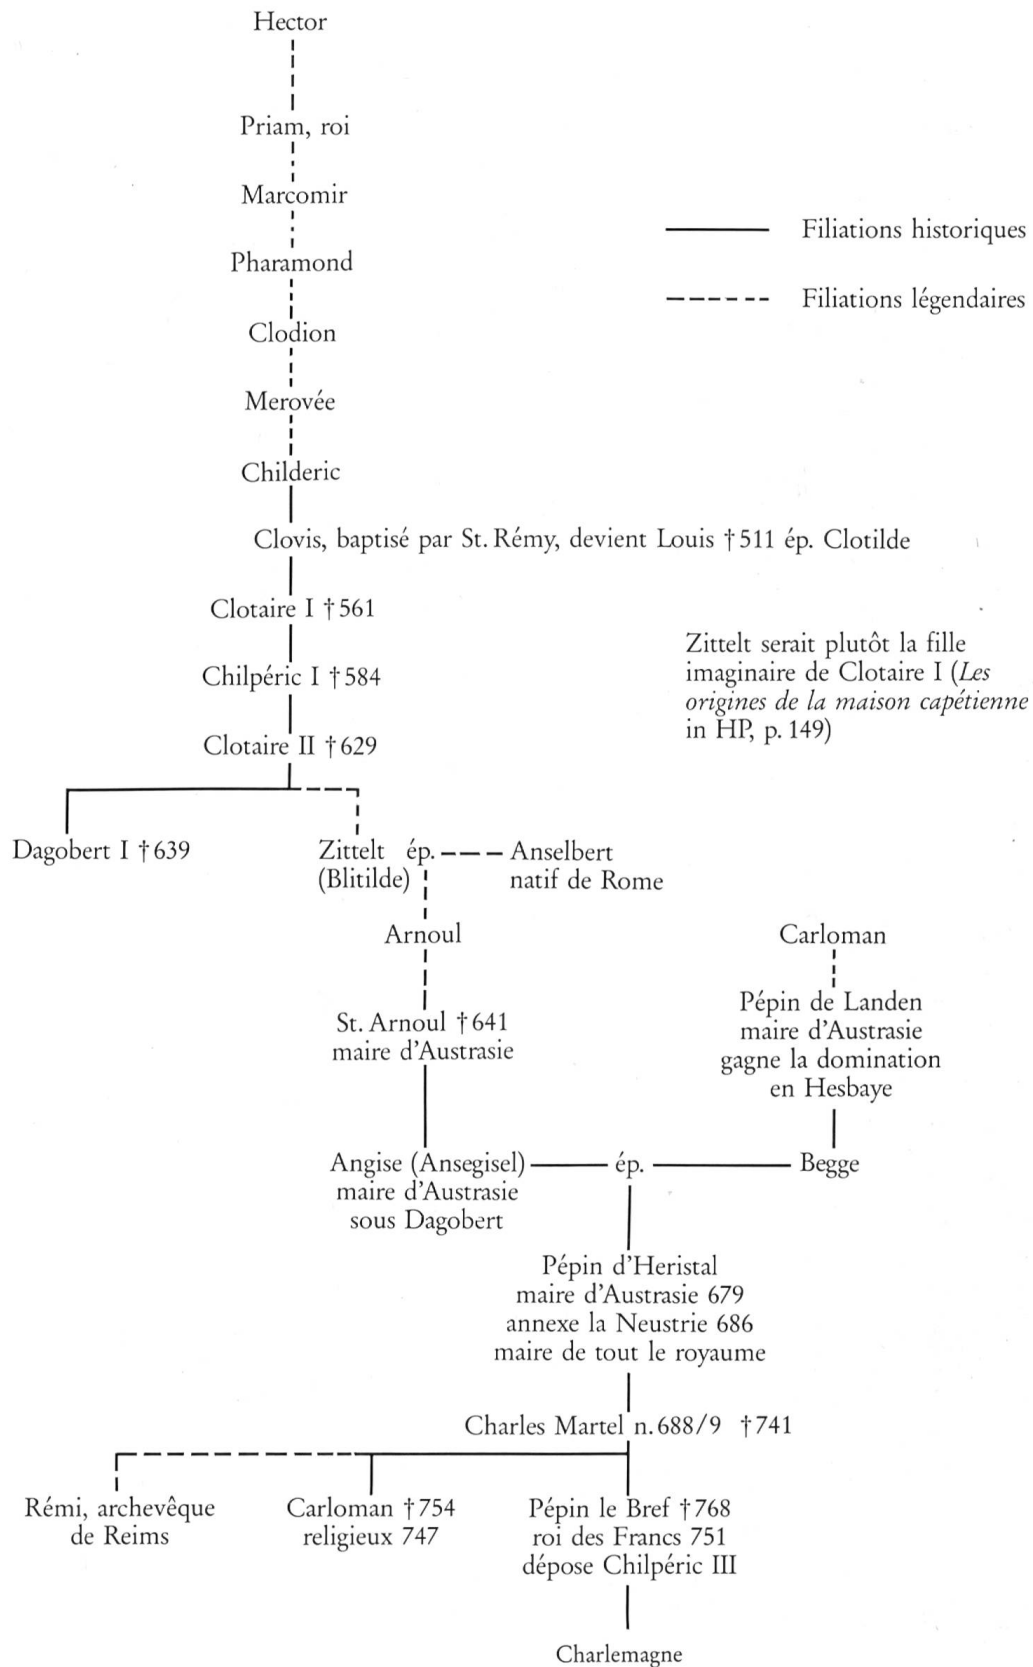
Hector

Priam, roi

Marcomir

Pharamond

Clodion

Merovée

Childeric

Clovis, baptisé par St. Rémy, devient Louis †511 ép. Clotilde

Clotaire I †561

Chilpéric I †584

Clotaire II †629

Filiations historiques

Filiations légendaires

Zittelt serait plutôt la fille imaginaire de Clotaire I (*Les origines de la maison capétienne* in HP, p. 149)

Dagobert I †639

Zittelt ép. Anselbert natif de Rome
(Blitilde)

Arnoul

St. Arnoul †641
maire d'Austrasie

Carloman

Pépin de Landen
maire d'Austrasie
gagne la domination
en Hesbaye

Angise (Ansegisel) ép. Begge
maire d'Austrasie
sous Dagobert

Pépin d'Heristal
maire d'Austrasie 679
annexe la Neustrie 686
maire de tout le royaume

Charles Martel n. 688/9 †741

Rémi, archevêque
de Reims

Carloman †754
religieux 747

Pépin le Bref †768
roi des Francs 751
dépose Chilpéric III

Charlemagne